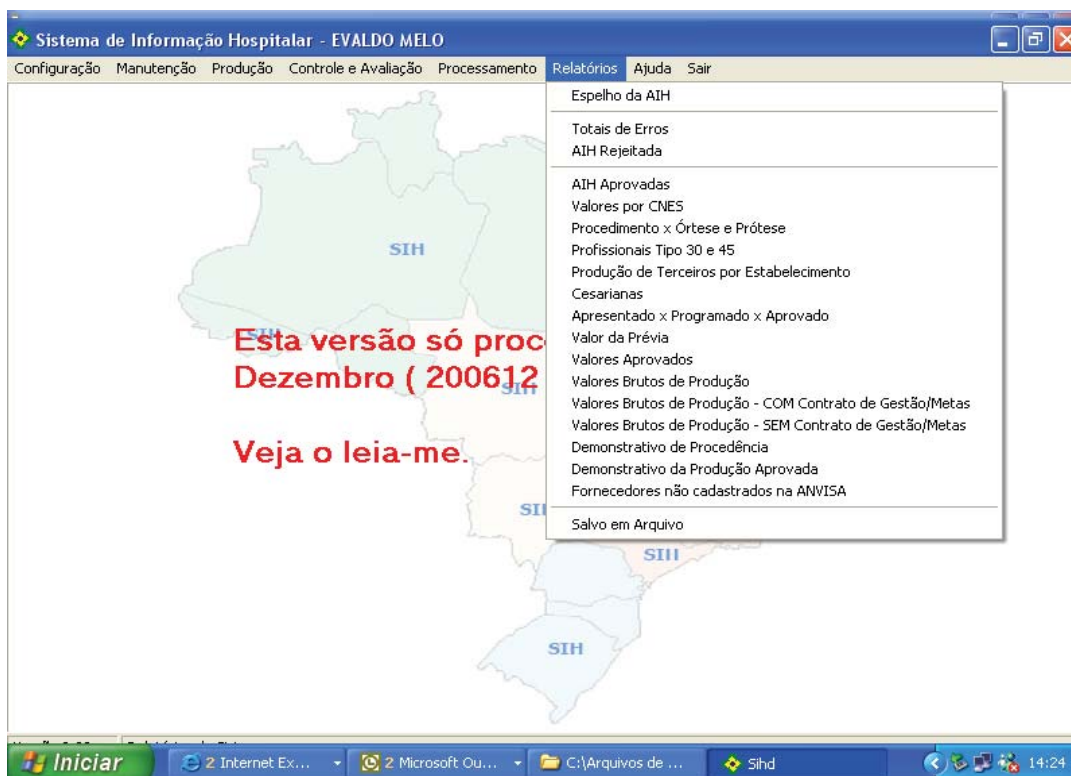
Sistema de Informação Hospitalar - EVALDO MELO

Configuração Manutenção Produção Controle e Avaliação Processamento Relatórios Ajuda Sair

Espelho da AIH

Totais de Erros
AIH Rejeitada

AIH Aprovadas
Valores por CNES
Procedimento x Órtese e Prótese
Profissionais Tipo 30 e 45
Produção de Terceiros por Estabelecimento
Cesarianas
Apresentado x Programado x Aprovado
Valor da Prévia
Valores Aprovados
Valores Brutos de Produção
Valores Brutos de Produção - COM Contrato de Gestão/Metas
Valores Brutos de Produção - SEM Contrato de Gestão/Metas
Demonstrativo de Procedência
Demonstrativo da Produção Aprovada
Fornecedores não cadastrados na ANVISA

Salvo em Arquivo

SIH
SIH
SIH
SIH
SIH
SIH

Esta versão só proc
Dezembro ( 200612

Veja o leia-me.

Iniciar
2 Internet Ex...
2 Microsoft Ou...
C:\Arquivos de ...
Sihd
14:24